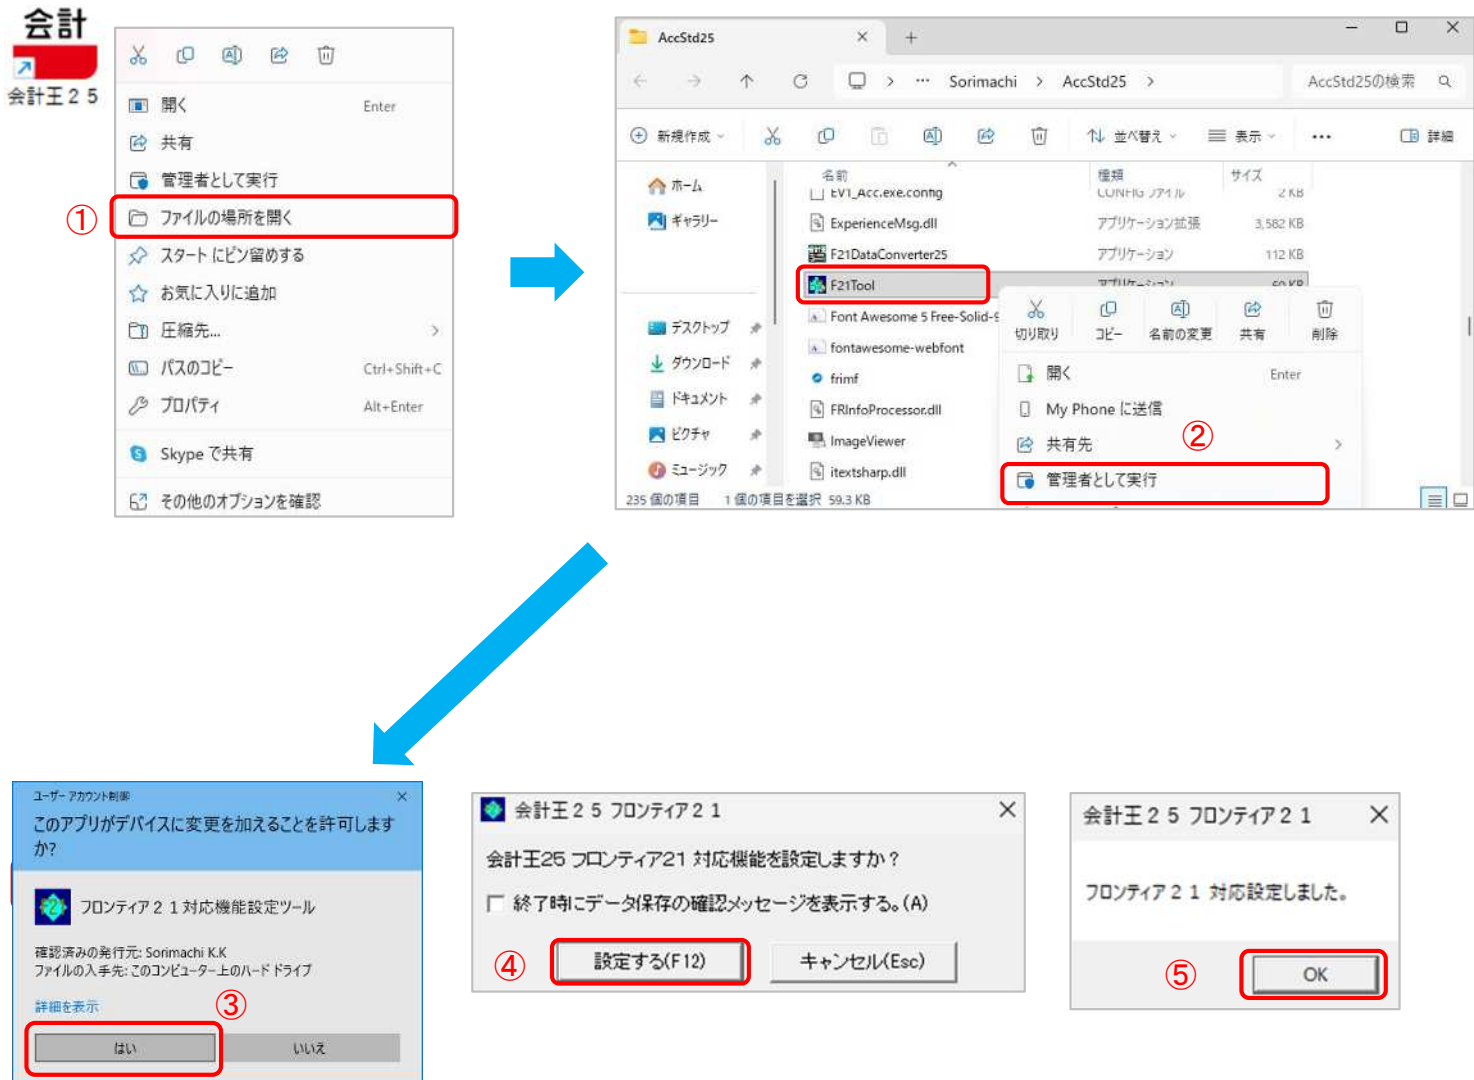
会計

会計王２５

開く Enter
共有
管理者として実行
①
ファイルの場所を開く
スタートにピン留めする
お気に入りに追加
圧縮先...
パスのコピー Ctrl+Shift+C
プロパティ Alt+Enter
Skype で共有
その他のオプションを確認

AccStd25
Sorimachi › AccStd25 ›
AccStd25の検索
新規作成
並べ替え
表示
詳細
ホーム
ギャラリー
デスクトップ
ダウンロード
ドキュメント
ピクチャ
ミュージック
名前
種類
サイズ
EVT_Acc.exe.config
CONFIG ファイル
2 KB
ExperienceMsg.dll
アプリケーション拡張
3,582 KB
F21DataConverter25
アプリケーション
112 KB
F21Tool
Font Awesome 5 Free-Solid-
fontawesome-webfont
frimf
FRInfoProcessor.dll
ImageViewer
itextsharp.dll
切り取り
コピー
名前の変更
共有
削除
開く Enter
My Phone に送信
共有先
②
管理者として実行
235 個の項目 1 個の項目を選択 59.3 KB

ユーザー アカウント制御
このアプリがデバイスに変更を加えることを許可しますか?
フロンティア２１対応機能設定ツール
確認済みの発行元: Sorimachi K.K
ファイルの入手先: このコンピューター上のハード ドライブ
詳細を表示
③
はい
いいえ

会計王２５ フロンティア２１
会計王25 フロンティア21 対応機能を設定しますか？
終了時にデータ保存の確認メッセージを表示する。(A)
④
設定する(F12)
キャンセル(Esc)

会計王２５ フロンティア２１
フロンティア２１ 対応設定しました。
⑤
OK